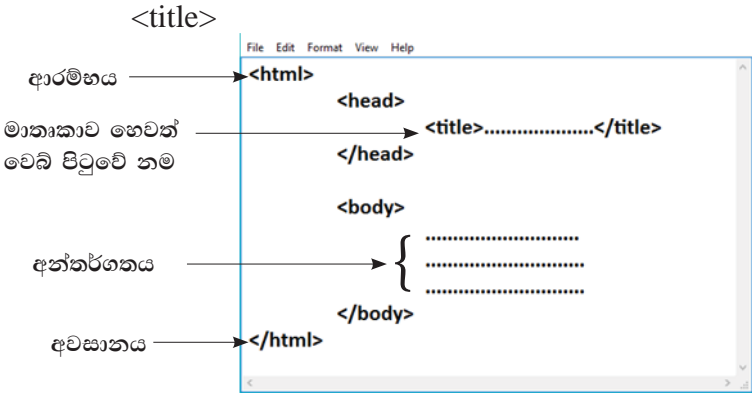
<title>

File Edit Format View Help

ආරම්භය <html>

<head>

මාතෘකාව හෙවත් වෙබ් පිටුවේ නම <title>....................</title>

</head>

<body>

අන්තර්ගතය ..............................
..............................
..............................

</body>

අවසානය </html>